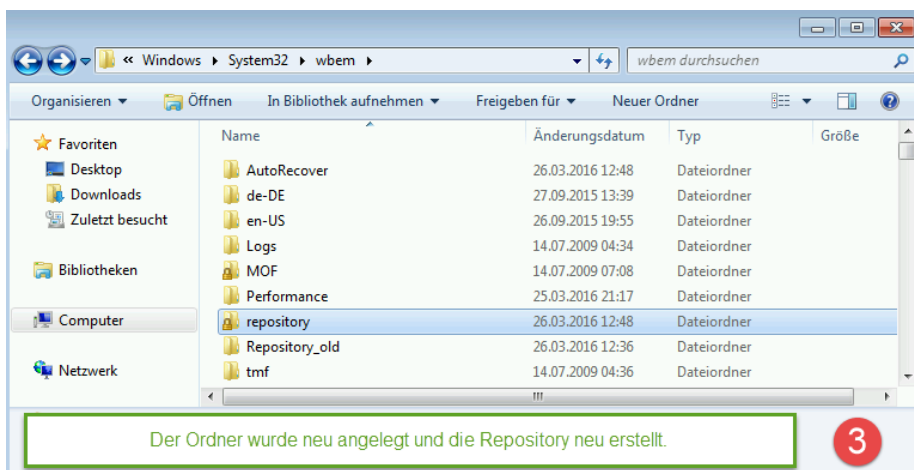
« Windows ▸ System32 ▸ wbem ▸

wbem durchsuchen

Organisieren ▾ Öffnen In Bibliothek aufnehmen ▾ Freigeben für ▾ Neuer Ordner

Favoriten
Desktop
Downloads
Zuletzt besucht

Bibliotheken

Computer

Netzwerk

| Name | Änderungsdatum | Typ | Größe |
|---|---|---|---|
| AutoRecover | 26.03.2016 12:48 | Dateiordner | |
| de-DE | 27.09.2015 13:39 | Dateiordner | |
| en-US | 26.09.2015 19:55 | Dateiordner | |
| Logs | 14.07.2009 04:34 | Dateiordner | |
| MOF | 14.07.2009 07:08 | Dateiordner | |
| Performance | 25.03.2016 21:17 | Dateiordner | |
| repository | 26.03.2016 12:48 | Dateiordner | |
| Repository_old | 26.03.2016 12:36 | Dateiordner | |
| tmf | 14.07.2009 04:36 | Dateiordner | |

Der Ordner wurde neu angelegt und die Repository neu erstellt.

3